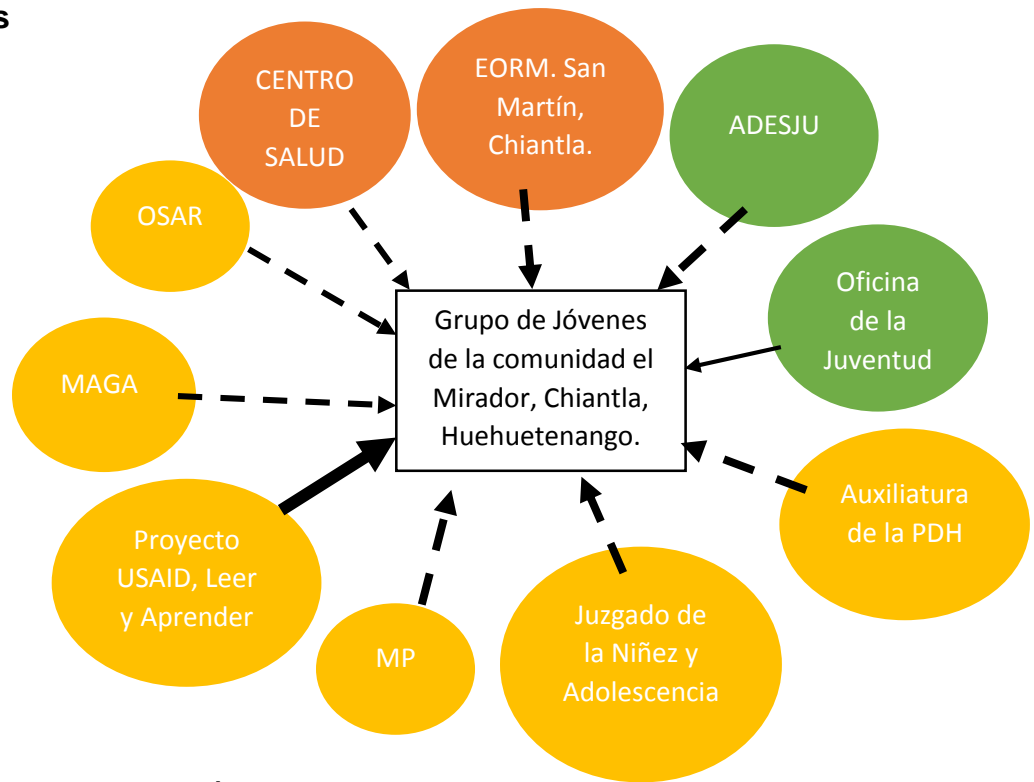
s

CENTRO DE SALUD

EORM. San Martín, Chiantla.

ADESJU

OSAR

Grupo de Jóvenes de la comunidad el Mirador, Chiantla, Huehuetenango.

Oficina de la Juventud

MAGA

Auxiliatura de la PDH

Proyecto USAID, Leer y Aprender

MP

Juzgado de la Niñez y Adolescencia